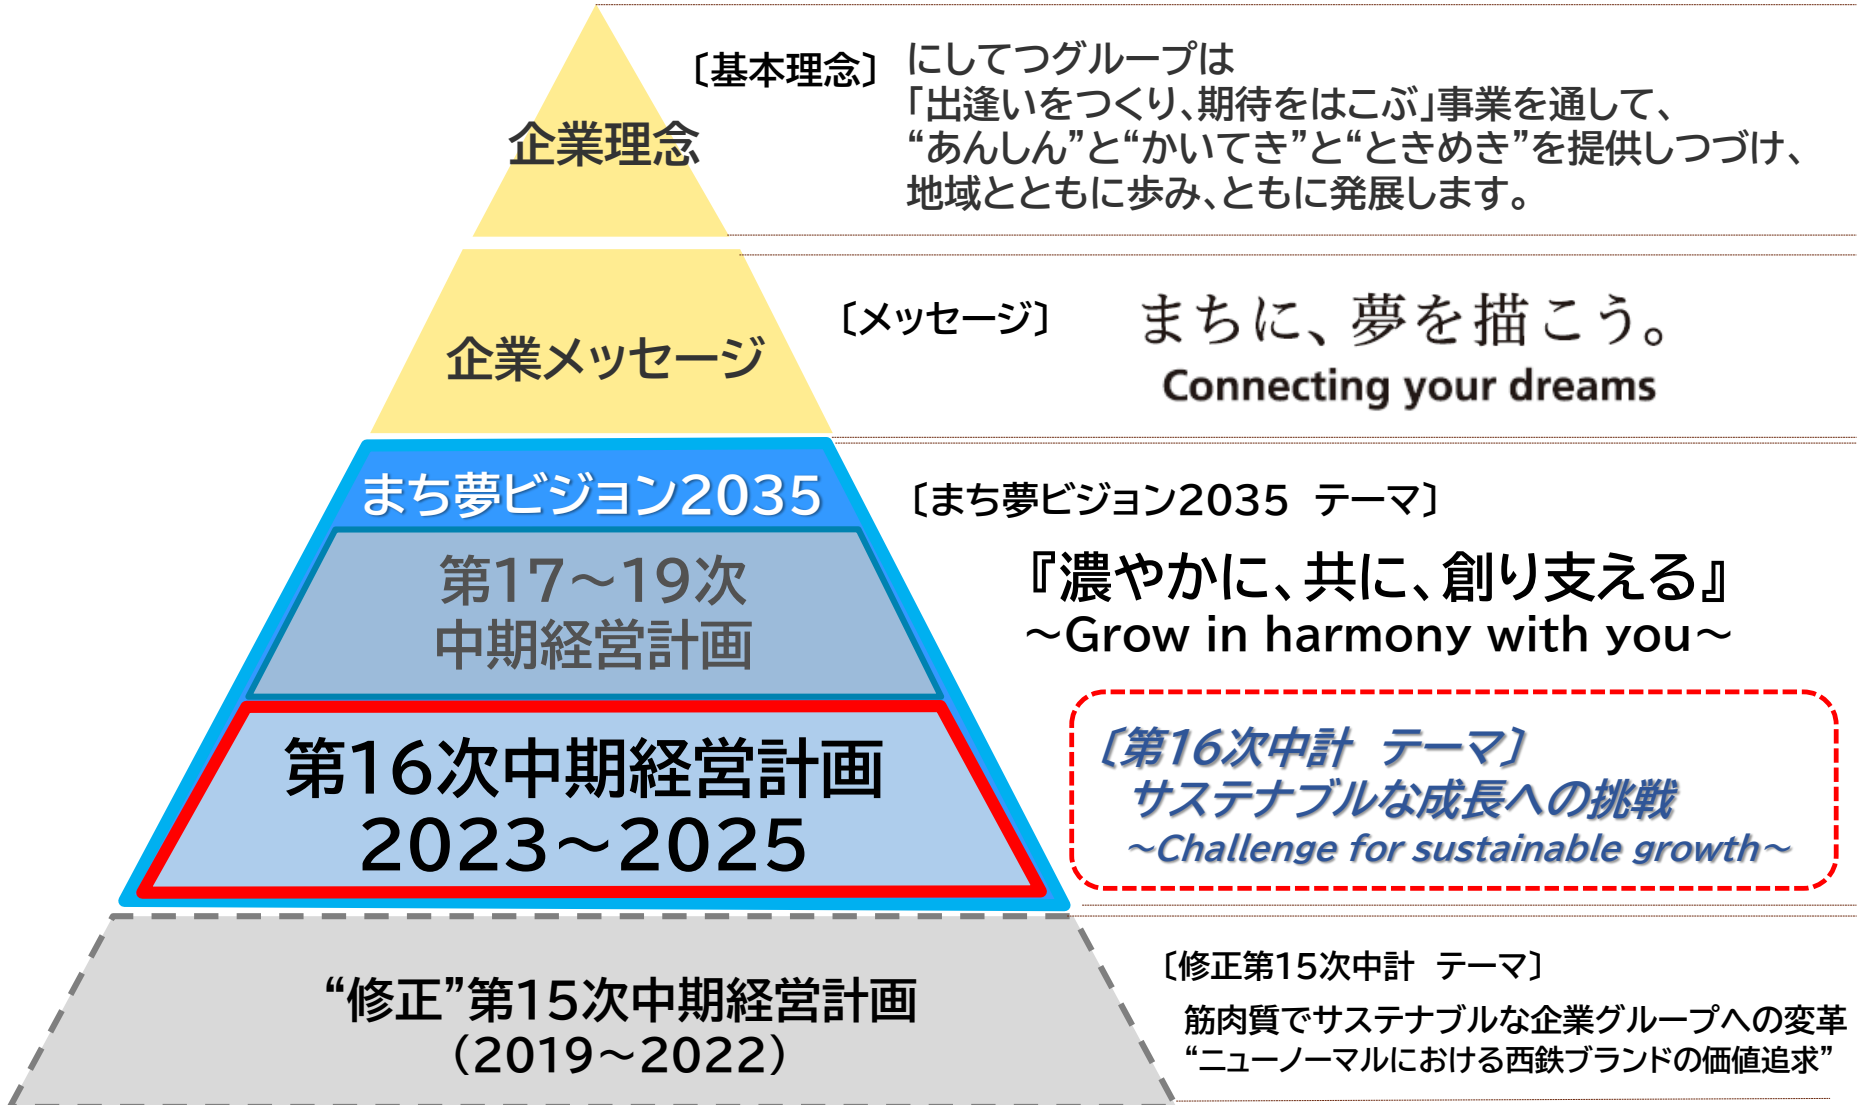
企業理念

〔基本理念〕 にしてつグループは
「出逢いをつくり、期待をはこぶ」事業を通して、
“あんしん”と“かいてき”と“ときめき”を提供しつづけ、
地域とともに歩み、ともに発展します。

企業メッセージ

〔メッセージ〕 まちに、夢を描こう。
Connecting your dreams

まち夢ビジョン2035

〔まち夢ビジョン2035 テーマ〕
『濃やかに、共に、創り支える』
～Grow in harmony with you～

第17～19次
中期経営計画

第16次中期経営計画
2023～2025

〔第16次中計 テーマ〕
サステナブルな成長への挑戦
～Challenge for sustainable growth～

“修正”第15次中期経営計画
（2019～2022）

〔修正第15次中計 テーマ〕
筋肉質でサステナブルな企業グループへの変革
“ニューノーマルにおける西鉄ブランドの価値追求”